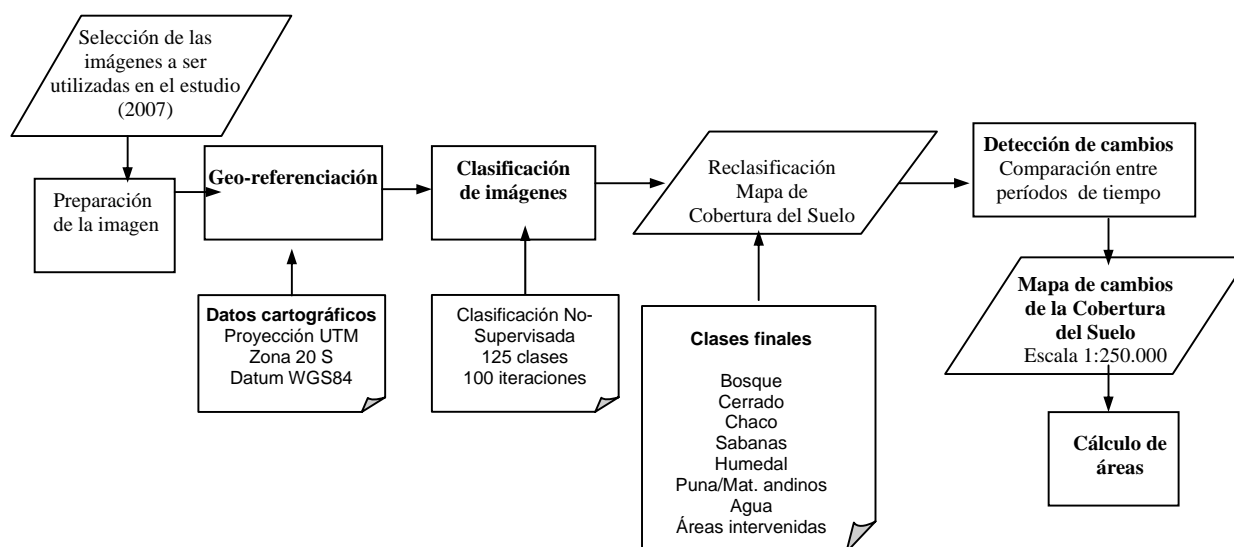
Selección de las imágenes a ser utilizadas en el estudio (2007)

Preparación de la imagen

Geo-referenciación

Datos cartográficos
Proyección UTM
Zona 20 S
Datum WGS84

Clasificación de imágenes

Clasificación No-Supervisada
125 clases
100 iteraciones

Reclasificación
Mapa de
Cobertura del Suelo

Clases finales

Bosque
Cerrado
Chaco
Sabanas
Humedal
Puna/Mat. andinos
Agua
Áreas intervenidas

Detección de cambios
Comparación entre períodos de tiempo

Mapa de cambios de la Cobertura del Suelo
Escala 1:250.000

Cálculo de áreas